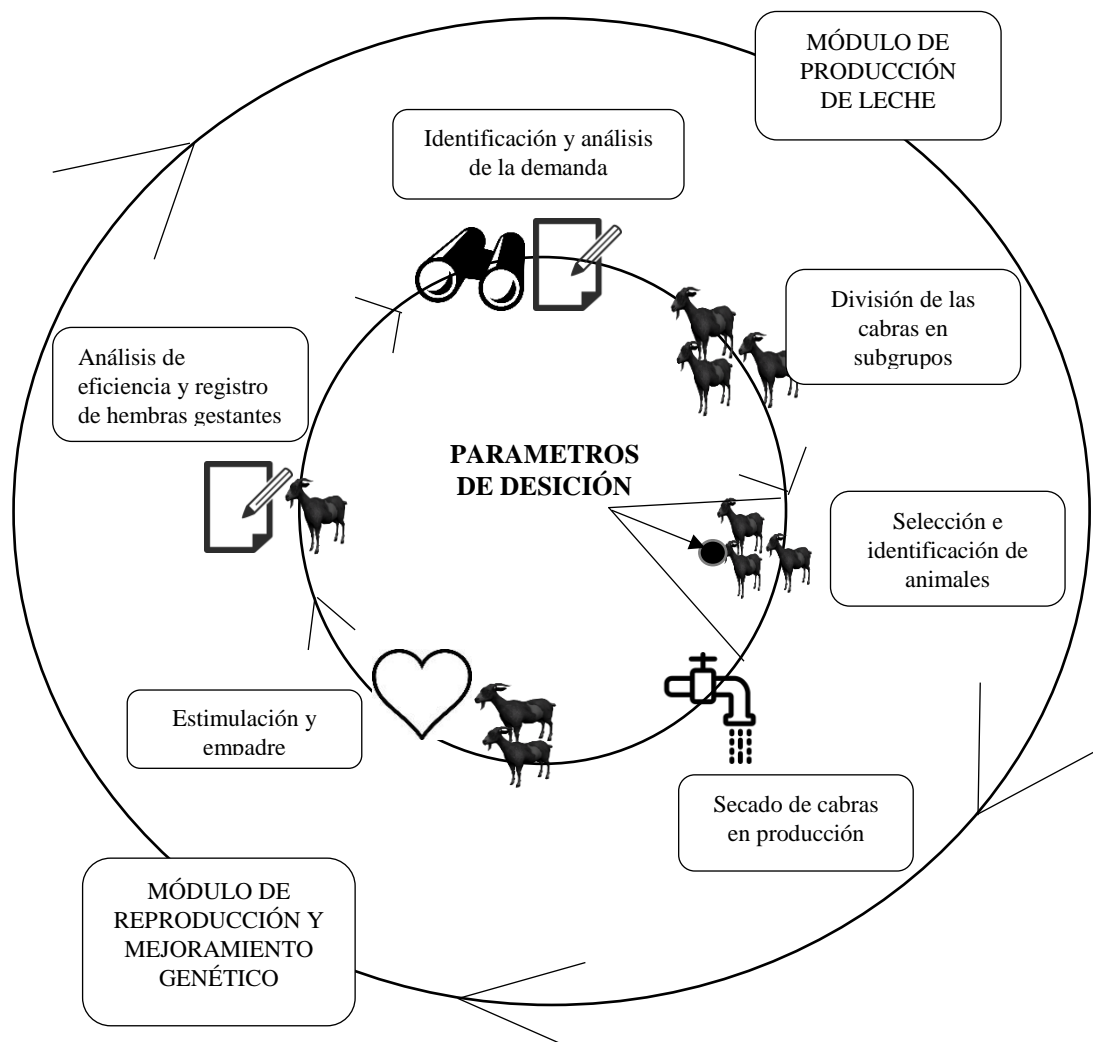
MÓDULO DE PRODUCCIÓN DE LECHE

Identificación y análisis de la demanda

División de las cabras en subgrupos

Análisis de eficiencia y registro de hembras gestantes

PARAMETROS DE DESICIÓN

Selección e identificación de animales

Estimulación y empadre

Secado de cabras en producción

MÓDULO DE REPRODUCCIÓN Y MEJORAMIENTO GENÉTICO